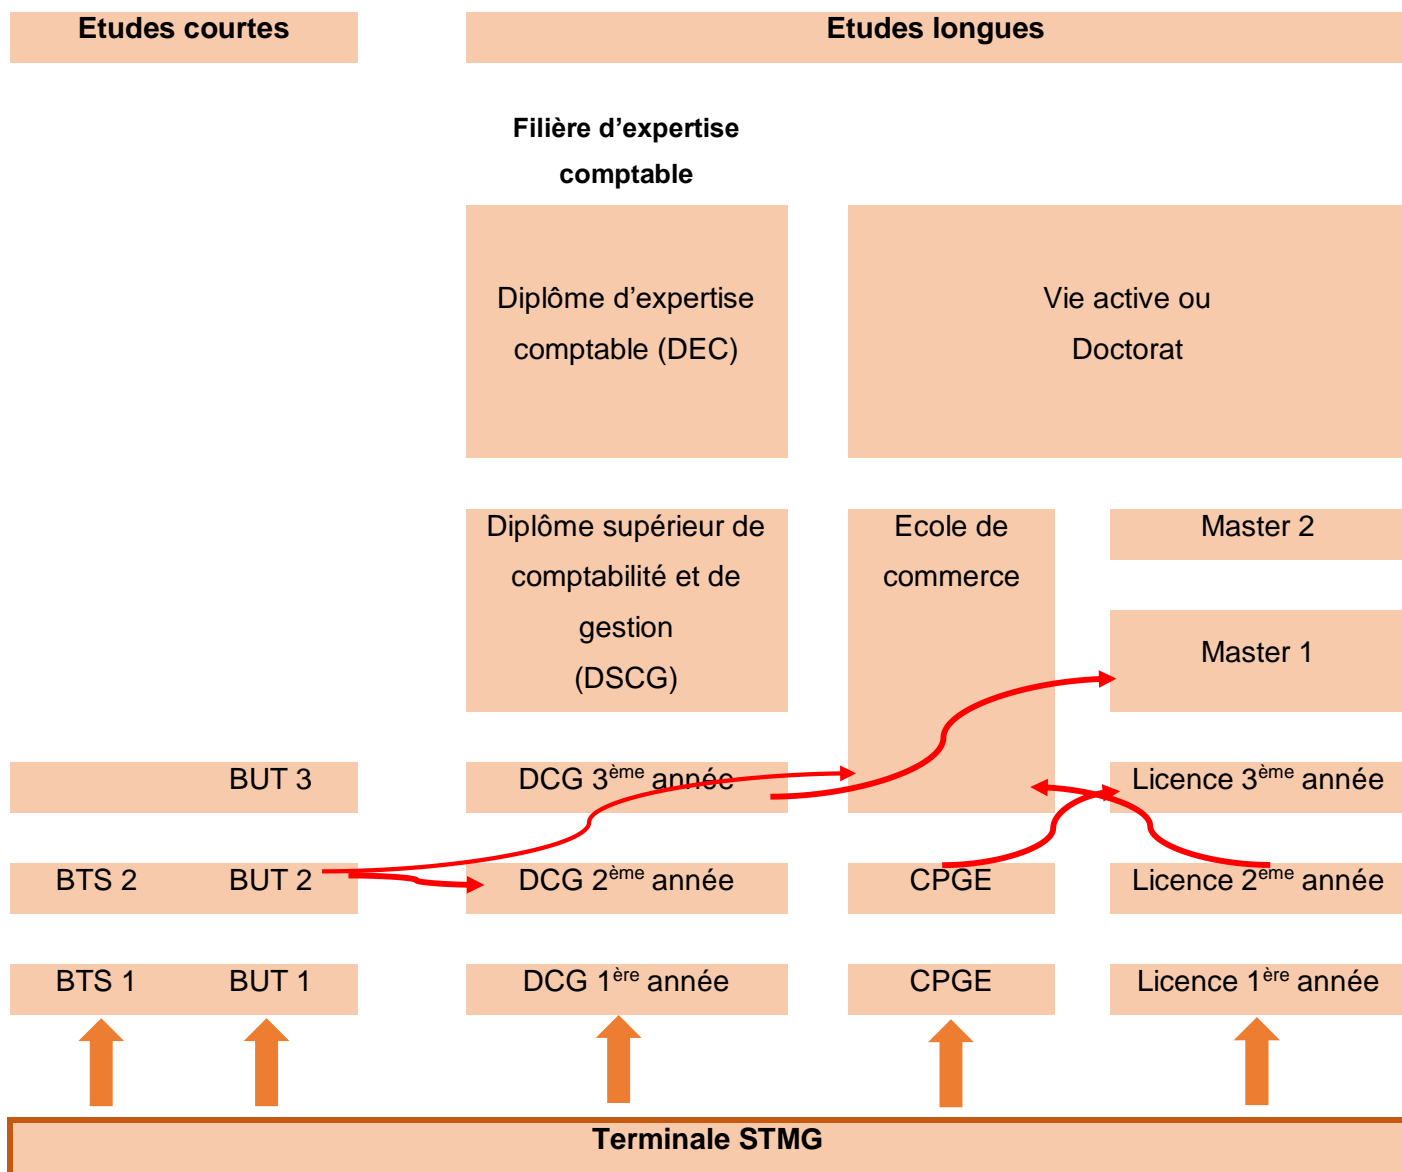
Etudes courtes

Etudes longues

Filière d’expertise comptable

Diplôme d’expertise comptable (DEC)

Vie active ou Doctorat

Diplôme supérieur de comptabilité et de gestion (DSCG)

Ecole de commerce

Master 2

Master 1

BUT 3

DCG 3$^{ème}$ année

Licence 3$^{ème}$ année

BTS 2

BUT 2

DCG 2$^{ème}$ année

CPGE

Licence 2$^{ème}$ année

BTS 1

BUT 1

DCG 1$^{ère}$ année

CPGE

Licence 1$^{ère}$ année

Terminale STMG